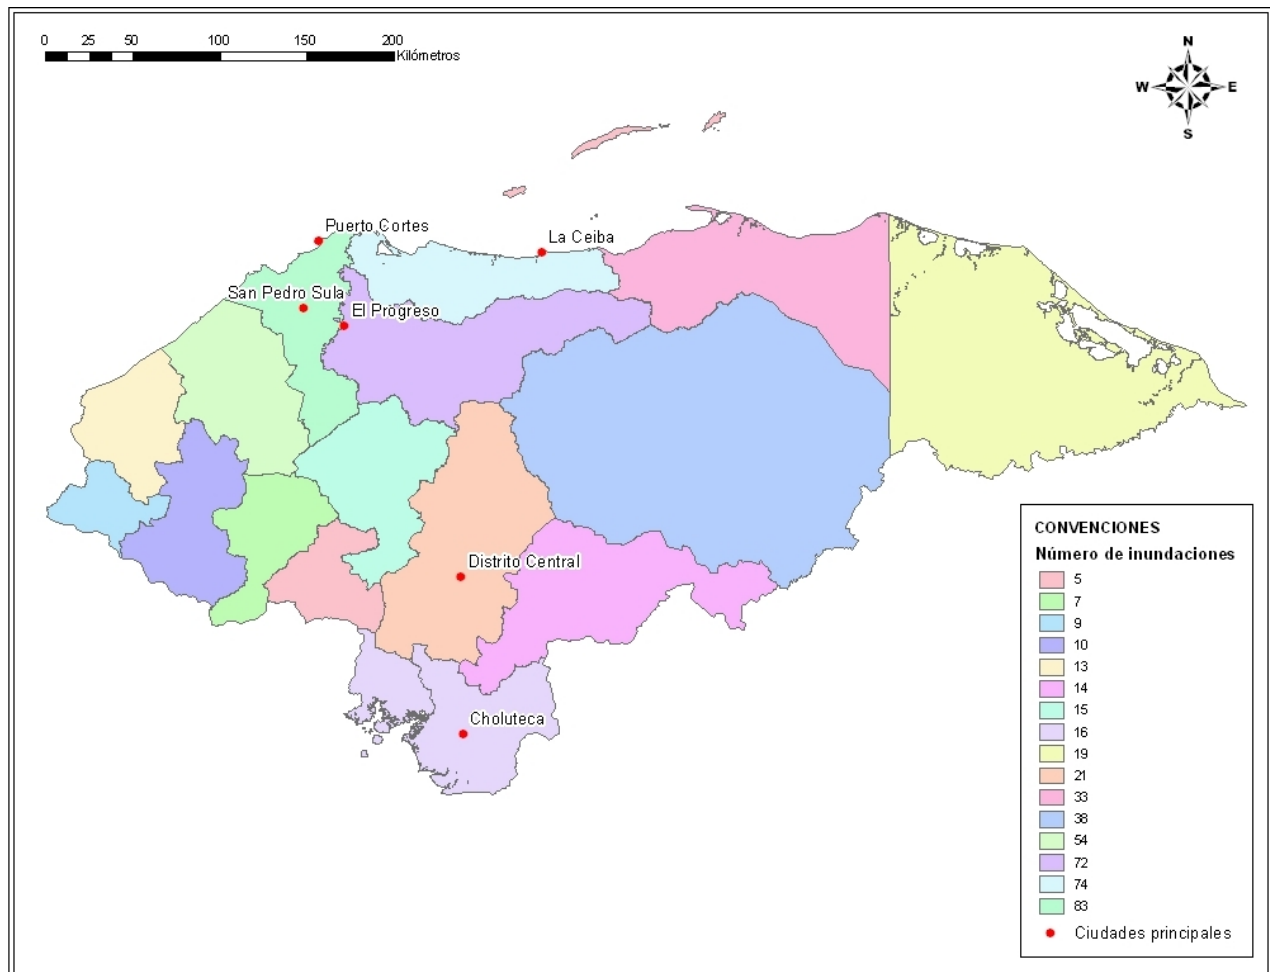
0 25 50 100 150 200
Kilómetros

N
W E
S

Puerto Cortes
La Ceiba
San Pedro Sula
El Progreso
Distrito Central
Choluteca

CONVENCIONES
Número de inundaciones
5
7
9
10
13
14
15
16
19
21
33
38
54
72
74
83
Ciudades principales